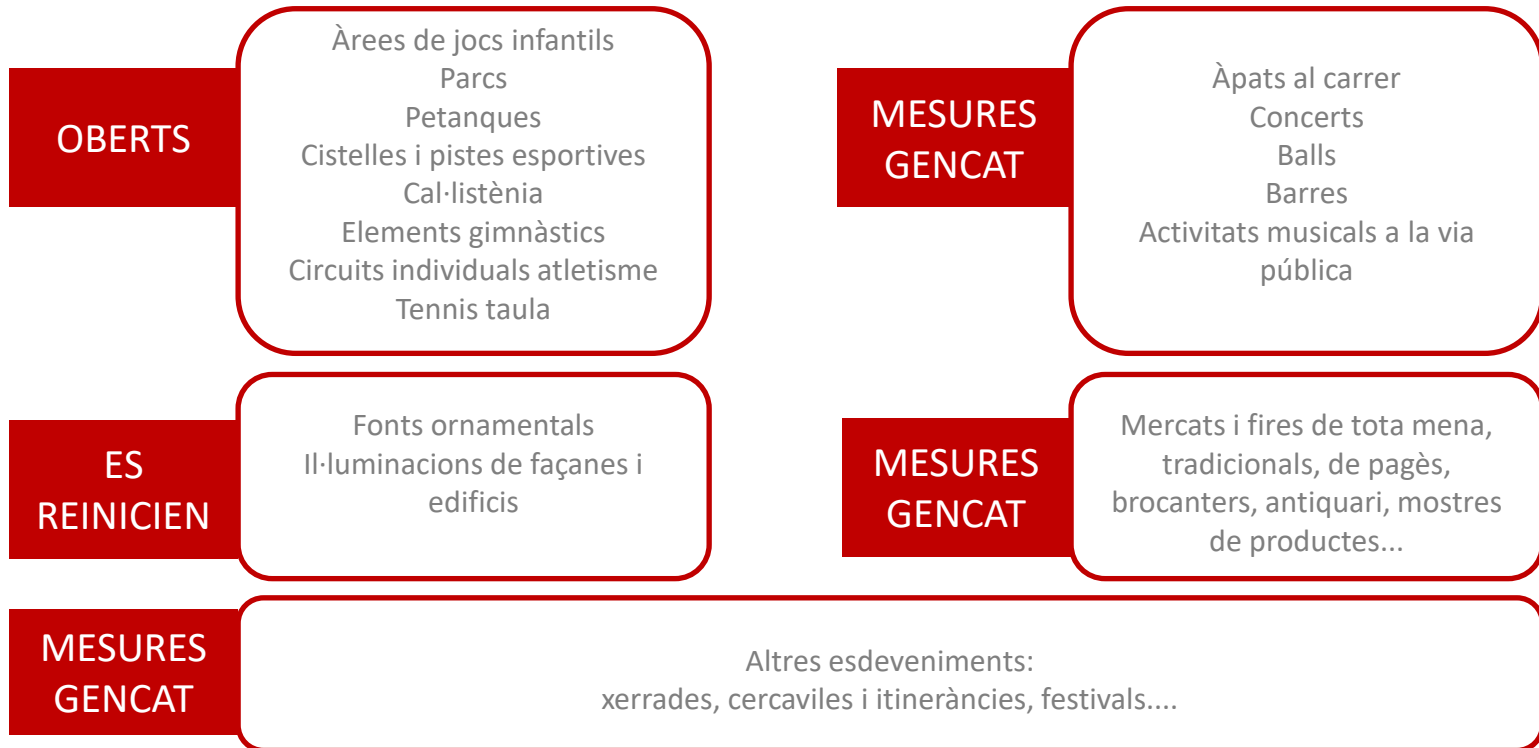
OBERTS

Àrees de jocs infantils
Parcs
Petanques
Cistelles i pistes esportives
Cal·listènia
Elements gimnàstics
Circuits individuals atletisme
Tennis taula

MESURES GENCAT

Àpats al carrer
Concerts
Balls
Barres
Activitats musicals a la via pública

ES REINICIEN

Fonts ornamentals
Il·luminacions de façanes i edificis

MESURES GENCAT

Mercats i fires de tota mena, tradicionals, de pagès, brocanters, antiquari, mostres de productes...

MESURES GENCAT

Altres esdeveniments:
xerrades, cercaviles i itineràncies, festivals....